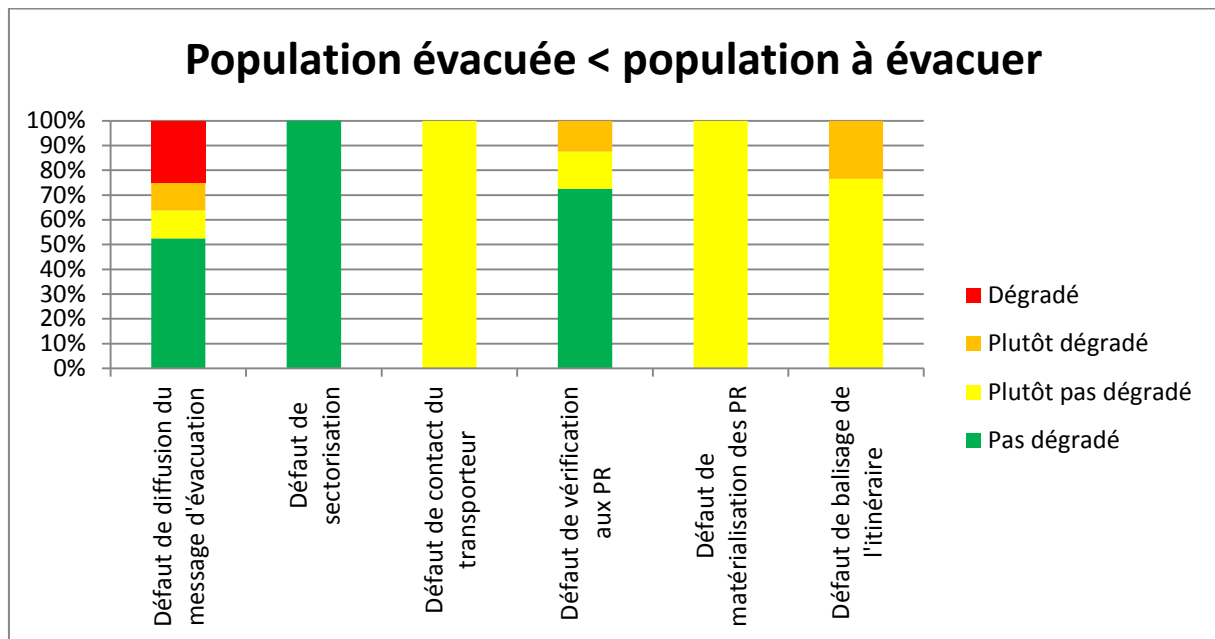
Population évacuée < population à évacuer

100%
90%
80%
70%
60%
50%
40%
30%
20%
10%
0%

Défaut de diffusion du message d'évacuation
Défaut de sectorisation
Défaut de contact du transporteur
Défaut de vérification aux PR
Défaut de matérialisation des PR
Défaut de balisage de l'itinéraire

Dégradé
Plutôt dégradé
Plutôt pas dégradé
Pas dégradé